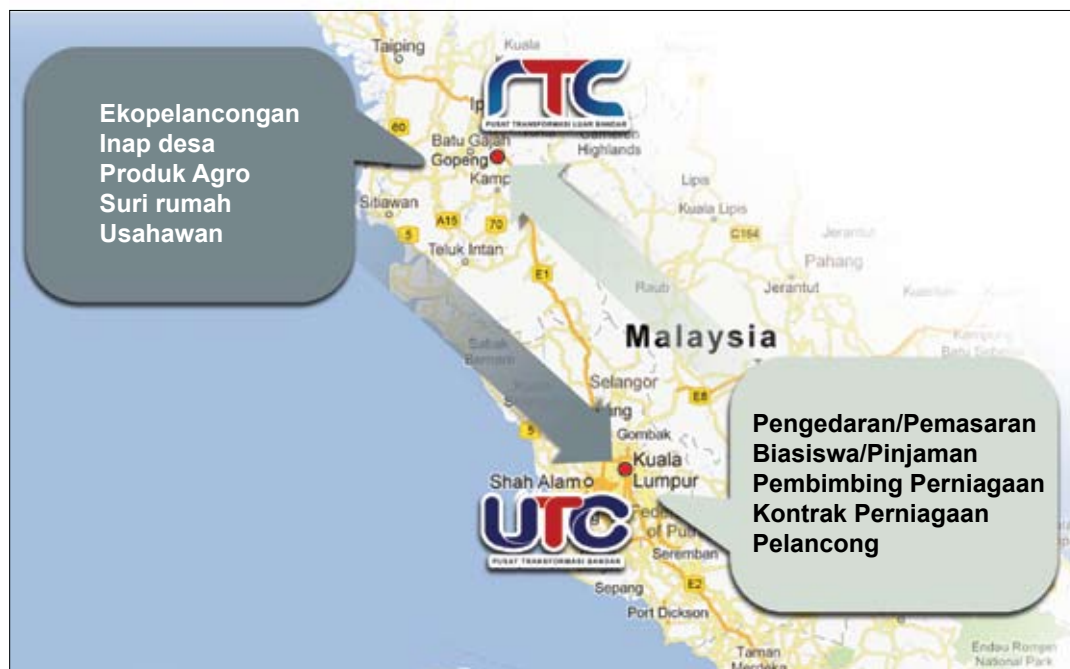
Taiping

Kuala

Ekopelancongan
Inap desa
Produk Agro
Suri rumah
Usahawan

RTC
PUSAT TRANSFORMASI LUAR BANDAR

Batu Gajah
Gopeng
Kampar
Highlands

60

Sitiawan

A15

70

5

Teluk Intan

Lipis

Kuala Lipis

C164

Jerantut

Pahang

E1

Raub

Jerantut

Malaysia

Sabak Bernam

Selangor

E8

5

Gombak

Kuala Lumpur

Shah Alam

UTC
PUSAT TRANSFORMASI BANDAR

Seremban

Sepang

E2

Port Dickson

Pengedaran/Pemasaran
Biasiswa/Pinjaman
Pembimbing Perniagaan
Kontrak Perniagaan
Pelancong

Taman

Endau Rompin National Park